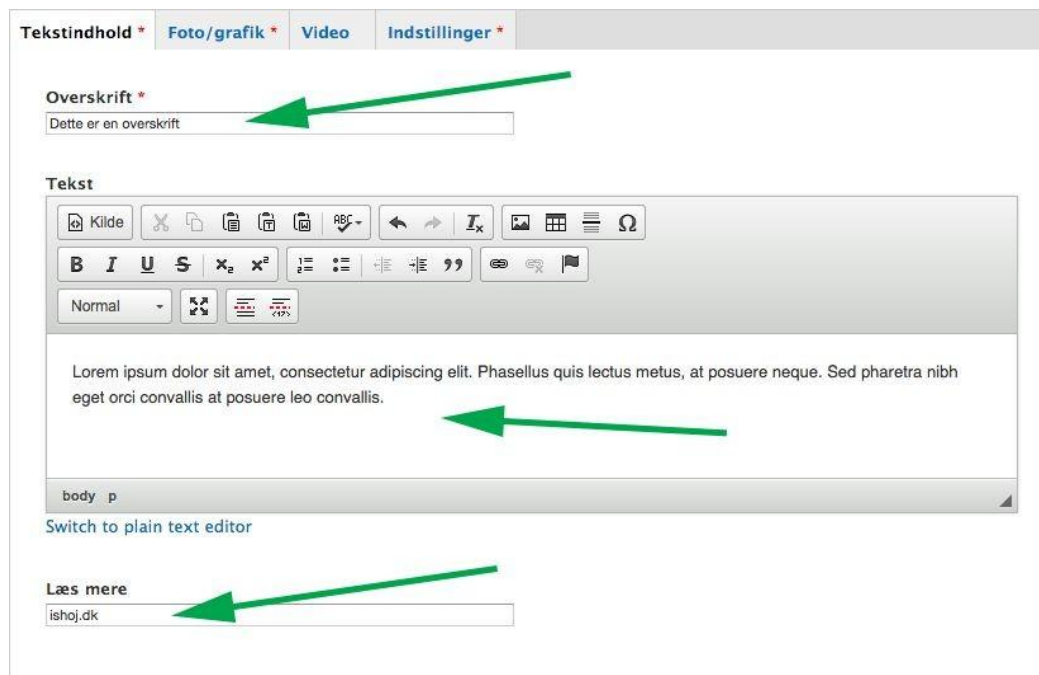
Tekstindhold * | Foto/grafik * | Video | Indstillinger *

Overskrift *
Dette er en overskrift

Tekst
Kilde
B I U S $x_2$ $x^2$ 99 Ω
Normal

Lorem ipsum dolor sit amet, consectetur adipiscing elit. Phasellus quis lectus metus, at posuere neque. Sed pharetra nibh eget orci convallis at posuere leo convallis.

body p

Switch to plain text editor

Læs mere
ishoj.dk